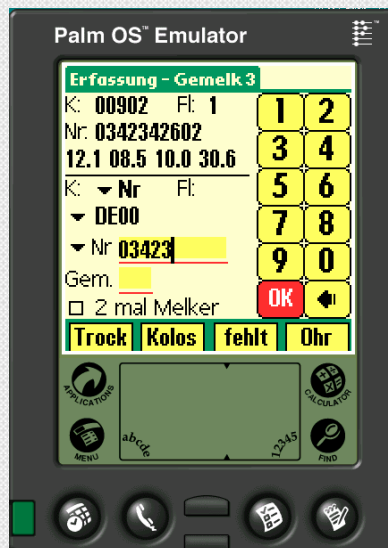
Palm OS™ Emulator

Erfassung - Gemelk 3

K: 00902 Fl: 1
Nr: 0342342602
12.1 08.5 10.0 30.6

K: ▾ Nr Fl:
▾ DE00
▾ Nr 03423
Gem.
☐ 2 mal Melker

1 2
3 4
5 6
7 8
9 0
OK

Trock Kolos fehlt Ohr

APPLICATIONS
MENU
abcde
12345
CALCULATOR
FIND